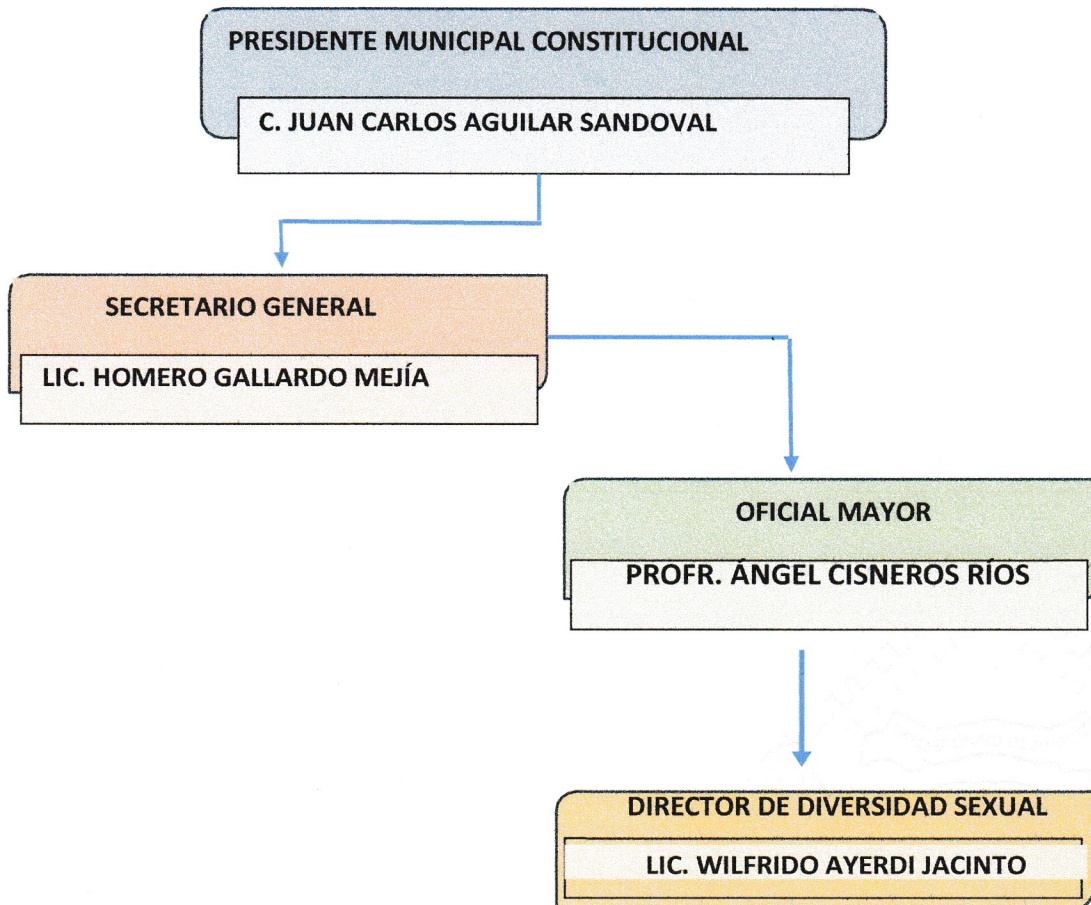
PRESIDENTE MUNICIPAL CONSTITUCIONAL

C. JUAN CARLOS AGUILAR SANDOVAL

SECRETARIO GENERAL

LIC. HOMERO GALLARDO MEJÍA

OFICIAL MAYOR

PROFR. ÁNGEL CISNEROS RÍOS

DIRECTOR DE DIVERSIDAD SEXUAL

LIC. WILFRIDO AYERDI JACINTO